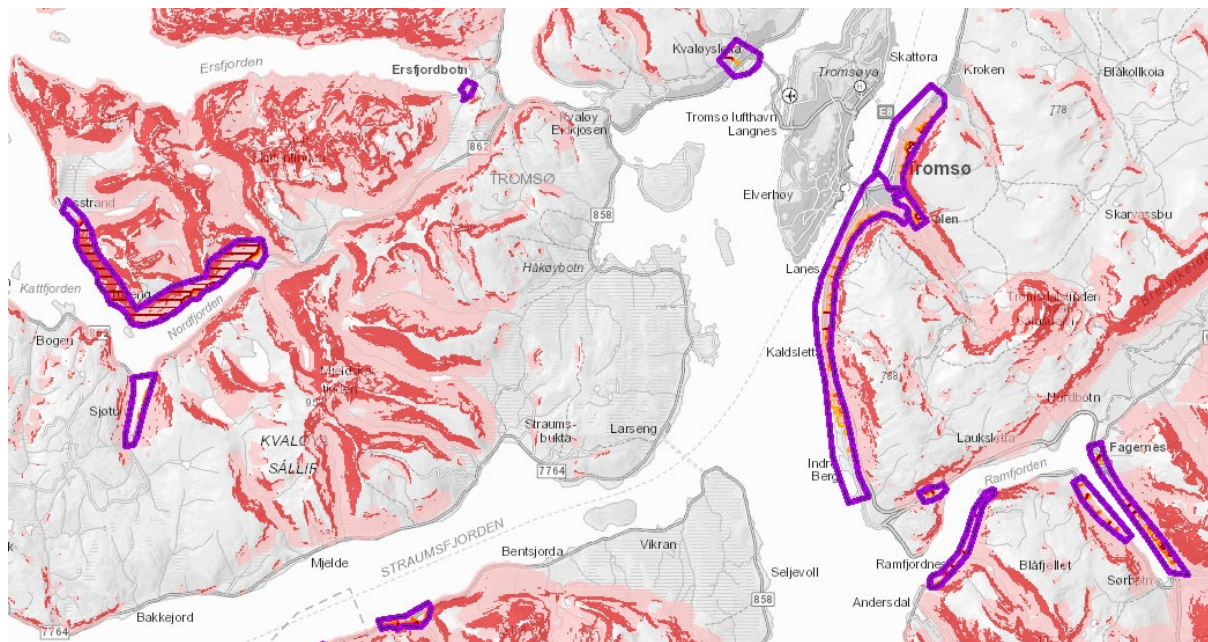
Ersfjorden
Ersfjordbotn
Kvaløyslet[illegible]
Skattøra
Kroken
Blåkollkoia
Tromsøya
778
E8
Kvaløy
Eidkjosen
Tromsø lufthavn Langnes
862
TROMSØ
Tromsø
Elverhøy
858
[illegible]len
Skarvassbu
Vestrand
Håkøybotn
Lanes
Kattfjorden
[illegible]rand
Nordfjorden
Tromsdalstinden
Bogen
Kaldslett
788
Sjøtu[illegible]
Straums-bukta
Larseng
Nordbotn
KVALØYA
SÁLLIR
Lauksletta
Fagernes
7764
Indre Berg
Ramfjorden
STRAUMSFJORDEN
Bentsjorda
Vikran
Mjelde
Seljevoll
Ramfjordnes
Blåfjellet
Sorb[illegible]
858
Andersdal
Bakkejord
7764